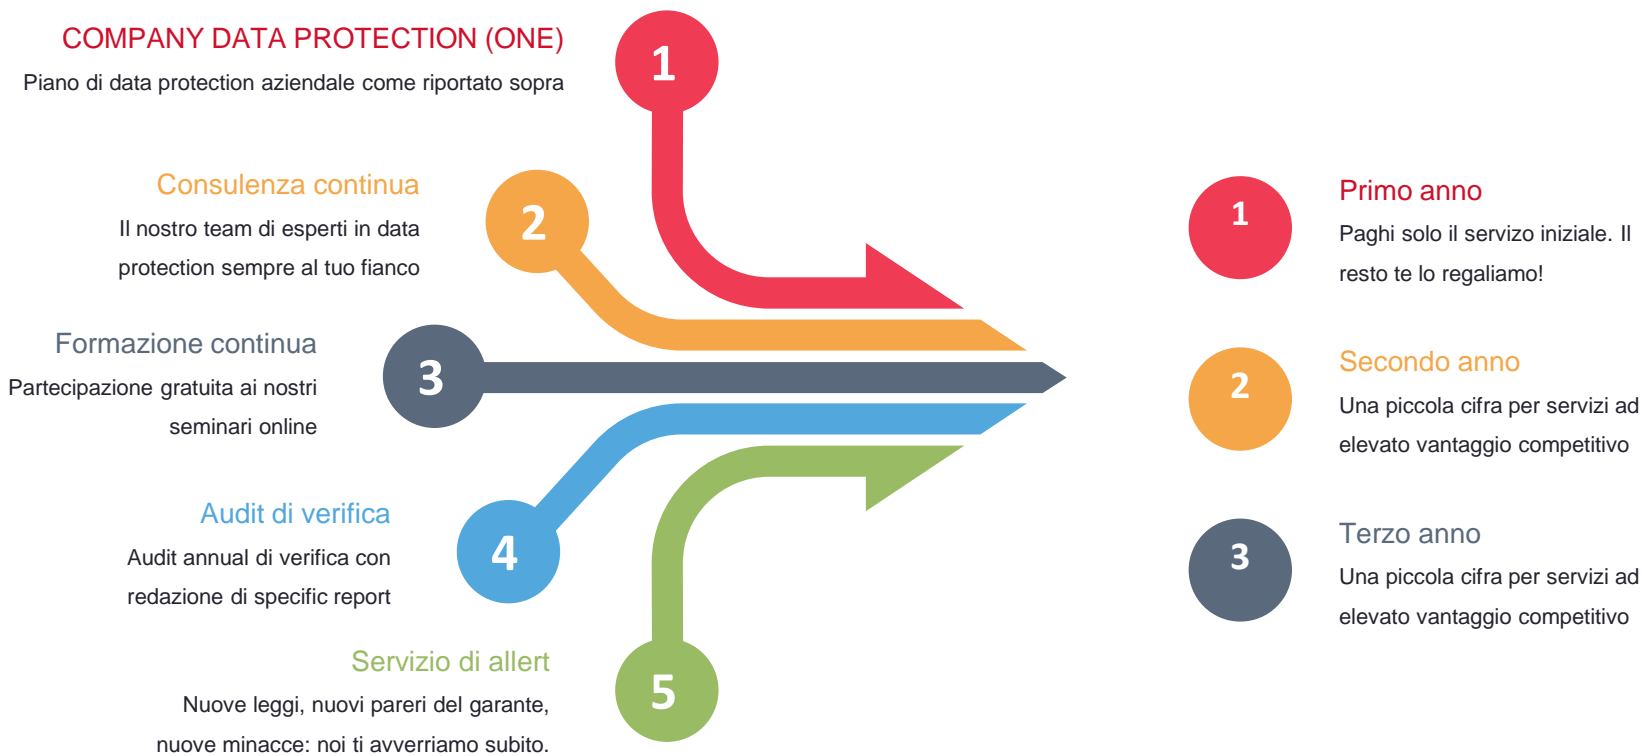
COMPANY DATA PROTECTION (ONE)
Piano di data protection aziendale come riportato sopra

1

Consulenza continua
Il nostro team di esperti in data protection sempre al tuo fianco

2

Formazione continua
Partecipazione gratuita ai nostri seminari online

3

Audit di verifica
Audit annual di verifica con redazione di specific report

4

Servizio di allert
Nuove leggi, nuovi pareri del garante, nuove minacce: noi ti avverriamo subito.

5

1

Primo anno
Paghi solo il servizo iniziale. Il resto te lo regaliamo!

2

Secondo anno
Una piccola cifra per servizi ad elevato vantaggio competitivo

3

Terzo anno
Una piccola cifra per servizi ad elevato vantaggio competitivo